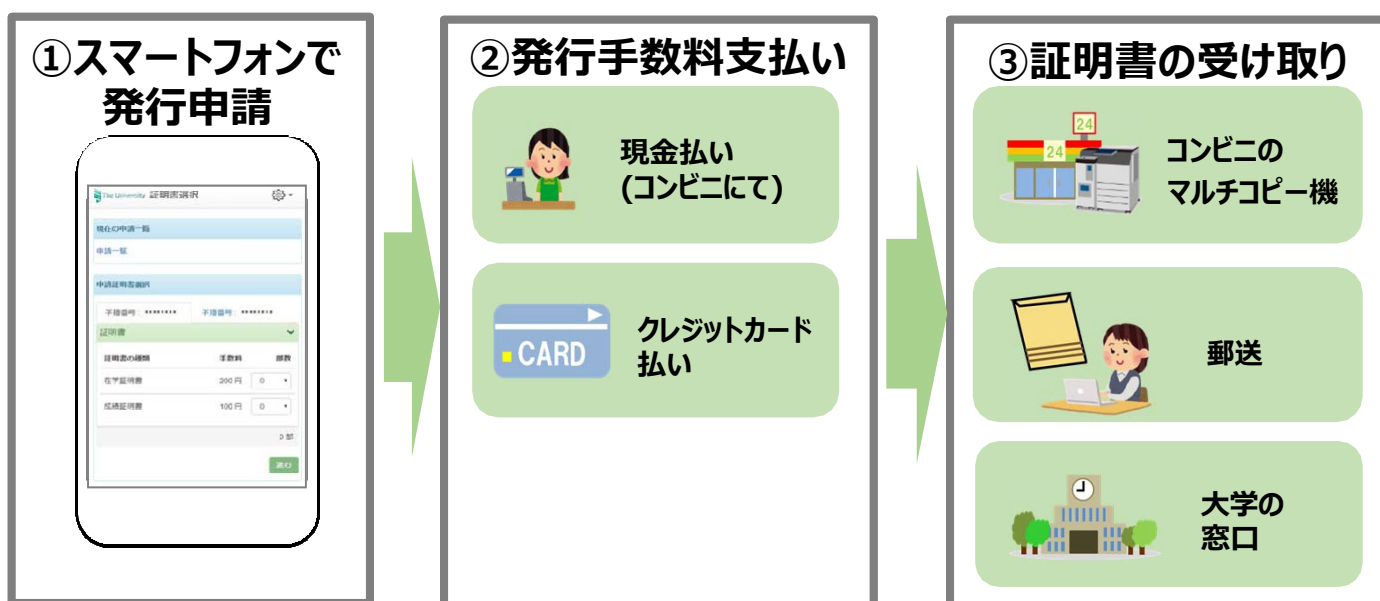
①スマートフォンで発行申請

The University 証明書選択

現在の申請一覧

申請一覧

申請証明書選択

予備番号 ********

予備番号 ********

証明書

証明書の種類

手数料

部数

在学証明書

200 円

0

成績証明書

100 円

0

0 部

進む

②発行手数料支払い

現金払い
(コンビニにて)

CARD

クレジットカード払い

③証明書の受け取り

24

24

コンビニの
マルチコピー機

郵送

大学の
窓口